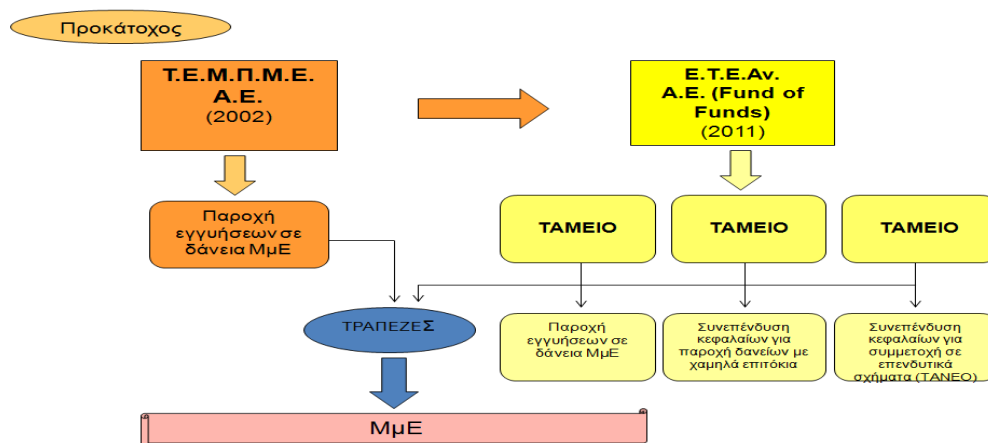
Προκάτοχος

Τ.Ε.Μ.Π.Μ.Ε. Α.Ε. (2002)

Ε.Τ.Ε.Αν. Α.Ε. (Fund of Funds) (2011)

Παροχή εγγυήσεων σε δάνεια ΜμΕ

ΤΑΜΕΙΟ

ΤΑΜΕΙΟ

ΤΑΜΕΙΟ

ΤΡΑΠΕΖΕΣ

Παροχή εγγυήσεων σε δάνεια ΜμΕ

Συνεπένδυση κεφαλαίων για παροχή δανείων με χαμηλά επιτόκια

Συνεπένδυση κεφαλαίων για συμμετοχή σε επενδυτικά σχήματα (ΤΑΝΕΟ)

ΜμΕ